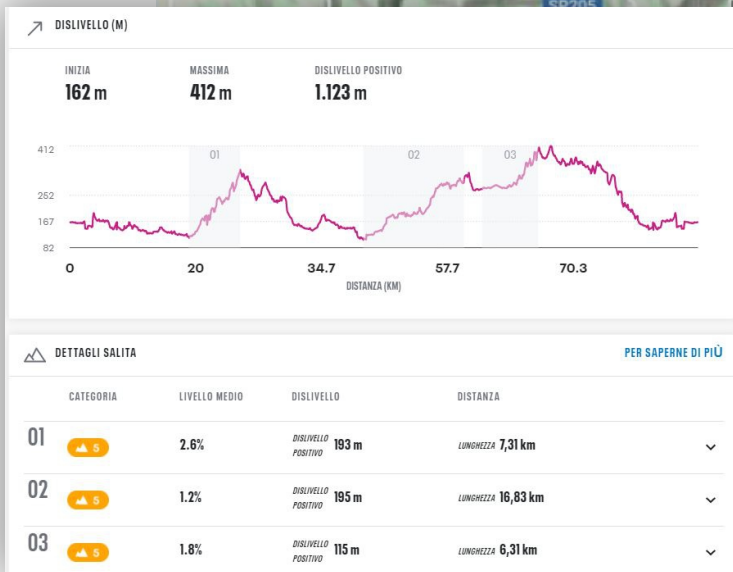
SP205

DISLIVELLO (M)

INIZIA
162 m

MASSIMA
412 m

DISLIVELLO POSITIVO
1.123 m

412
252
167
82

01
02
03

0
20
34.7
57.7
70.3

DISTANZA (KM)

DETTAGLI SALITA

PER SAPERNE DI PIÙ

| | CATEGORIA | LIVELLO MEDIO | DISLIVELLO | DISTANZA | |
|---|---|---|---|---|---|
| 01 | 5 | 2.6% | DISLIVELLO POSITIVO 193 m | LUNGHEZZA 7,31 km | ⌄ |
| 02 | 5 | 1.2% | DISLIVELLO POSITIVO 195 m | LUNGHEZZA 16,83 km | ⌄ |
| 03 | 5 | 1.8% | DISLIVELLO POSITIVO 115 m | LUNGHEZZA 6,31 km | ⌄ |